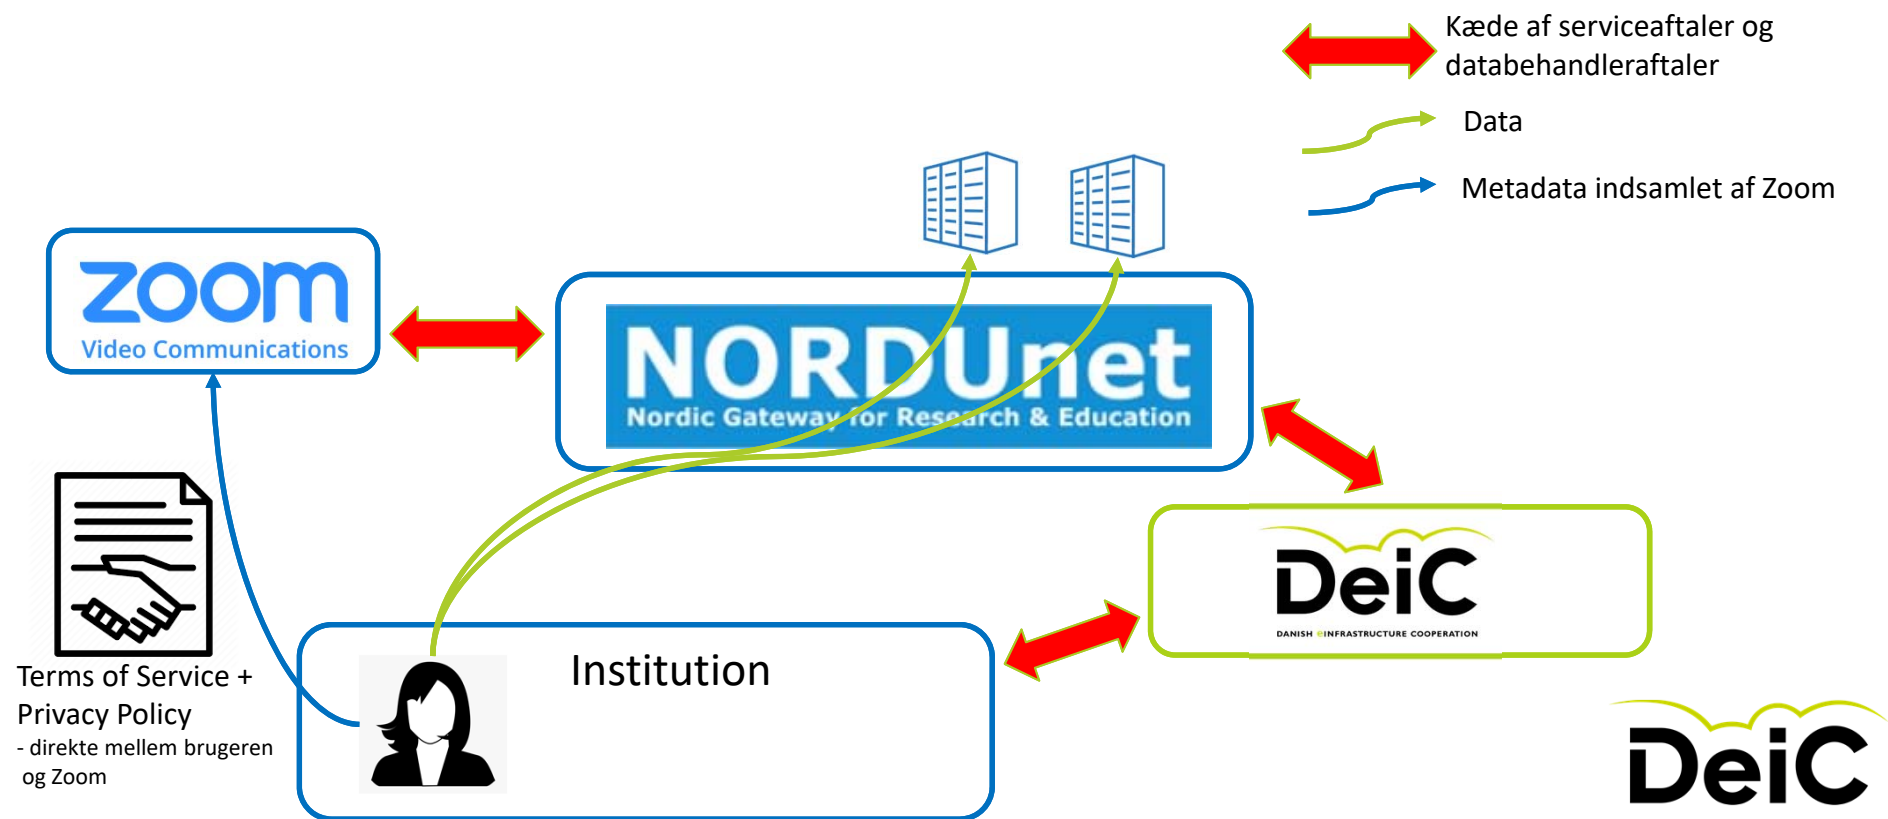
Kæde af serviceaftaler og databehandleraftaler

Data

Metadata indsamlet af Zoom

zoom
Video Communications

NORDUnet
Nordic Gateway for Research & Education

DeiC
DANISH eINFRASTRUCTURE COOPERATION

Terms of Service + Privacy Policy
- direkte mellem brugeren og Zoom

Institution

DeiC